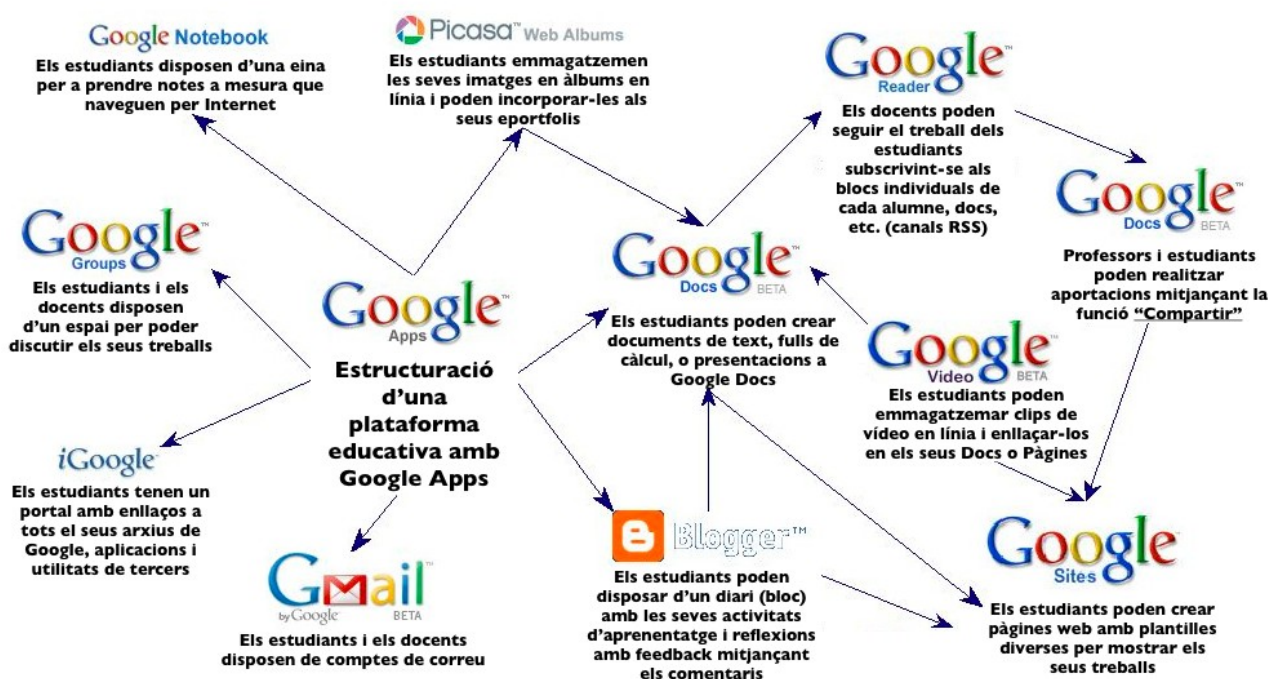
Google Notebook
Els estudiants disposen d'una eina per a prendre notes a mesura que naveguen per Internet

Picasa™ Web Albums
Els estudiants emmagatzemen les seves imatges en àlbums en línia i poden incorporar-les als seus eportfolis

Google™ Reader
Els docents poden seguir el treball dels estudiants subscrivint-se als blocs individuals de cada alumne, docs, etc. (canals RSS)

Google™ Docs BETA
Professors i estudiants poden realitzar aportacions mitjançant la funció "Compartir"

Google™ Groups
Els estudiants i els docents disposen d'un espai per poder discutir els seus treballs

Google™ Apps
Estructuració d'una plataforma educativa amb Google Apps

Google™ Docs BETA
Els estudiants poden crear documents de text, fulls de càlcul, o presentacions a Google Docs

Google™ Video BETA
Els estudiants poden emmagatzemar clips de vídeo en línia i enllaçar-los en els seus Docs o Pàgines

iGoogle
Els estudiants tenen un portal amb enllaços a tots el seus arxius de Google, aplicacions i utilitats de tercers

Gmail by Google BETA
Els estudiants i els docents disposen de comptes de correu

Blogger™
Els estudiants poden disposar d'un diari (bloc) amb les seves activitats d'aprenentatge i reflexions amb feedback mitjançant els comentaris

Google™ Sites
Els estudiants poden crear pàgines web amb plantilles diverses per mostrar els seus treballs